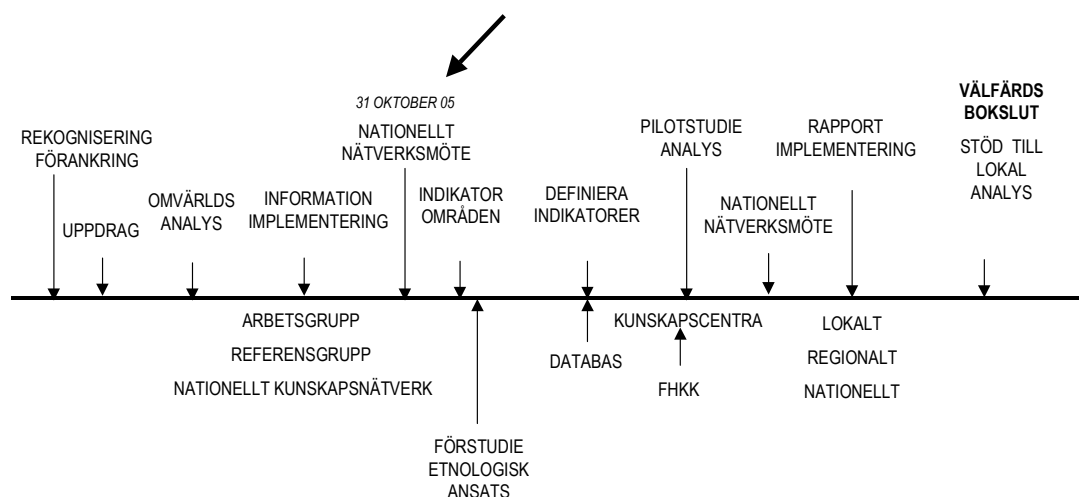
31 OKTOBER 05

REKOGNISERING FÖRANKRING

UPPDRAG

OMVÄRLDS ANALYS

INFORMATION IMPLEMENTERING

NATIONELLT NÄTVERKSMÖTE

INDIKATOR OMRÅDEN

DEFINIERA INDIKATORER

PILOTSTUDIE ANALYS

NATIONELLT NÄTVERKSMÖTE

RAPPORT IMPLEMENTERING

VÄLFÄRDS BOKSLUT

STÖD TILL LOKAL ANALYS

ARBETSGRUPP

REFERENSGRUPP

NATIONELLT KUNSKAPSNÄTVERK

FÖRSTUDIE ETNOLOGISK ANSATS

DATABAS

KUNSKAPSCENTRA

FHKK

LOKALT

REGIONALT

NATIONELLT